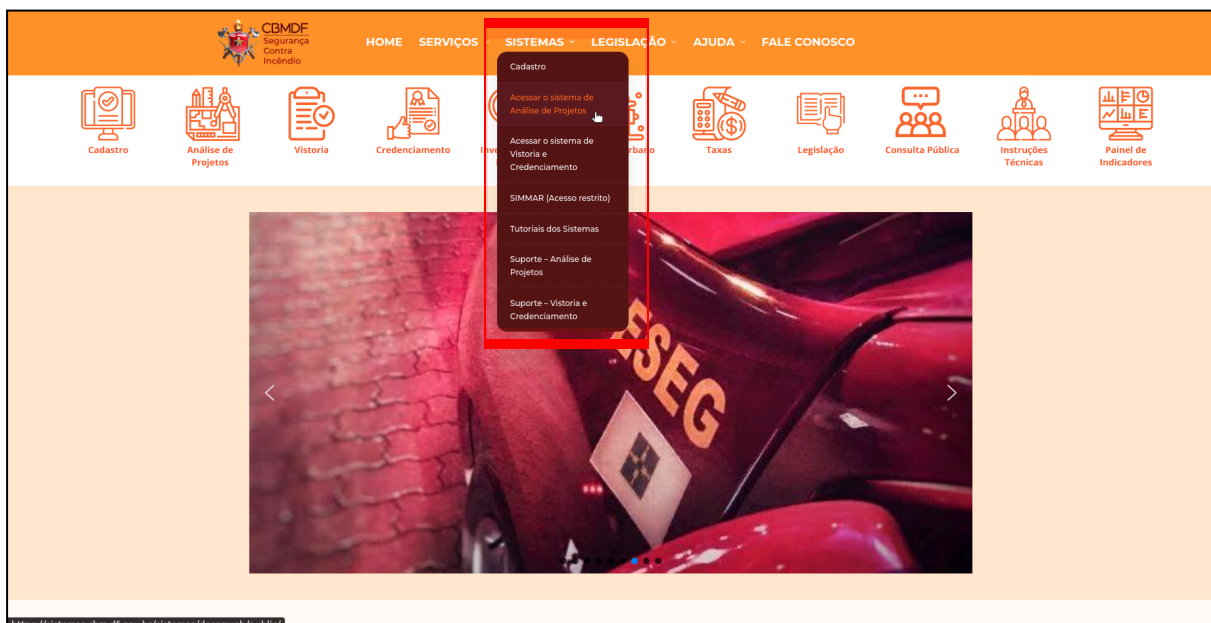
CBMDF
Segurança
Contra
Incêndio

HOME SERVIÇOS SISTEMAS LEGISLAÇÃO AJUDA FALE CONOSCO

Cadastro
Acessar o sistema de Análise de Projetos
Acessar o sistema de Vistoria e Credenciamento
SIMMAR (Acesso restrito)
Tutoriais dos Sistemas
Suporte – Análise de Projetos
Suporte – Vistoria e Credenciamento

Cadastro
Análise de Projetos
Vistoria
Credenciamento
Inve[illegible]
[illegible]rbano
Taxas
Legislação
Consulta Pública
Instruções Técnicas
Painel de Indicadores

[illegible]SEG

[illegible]